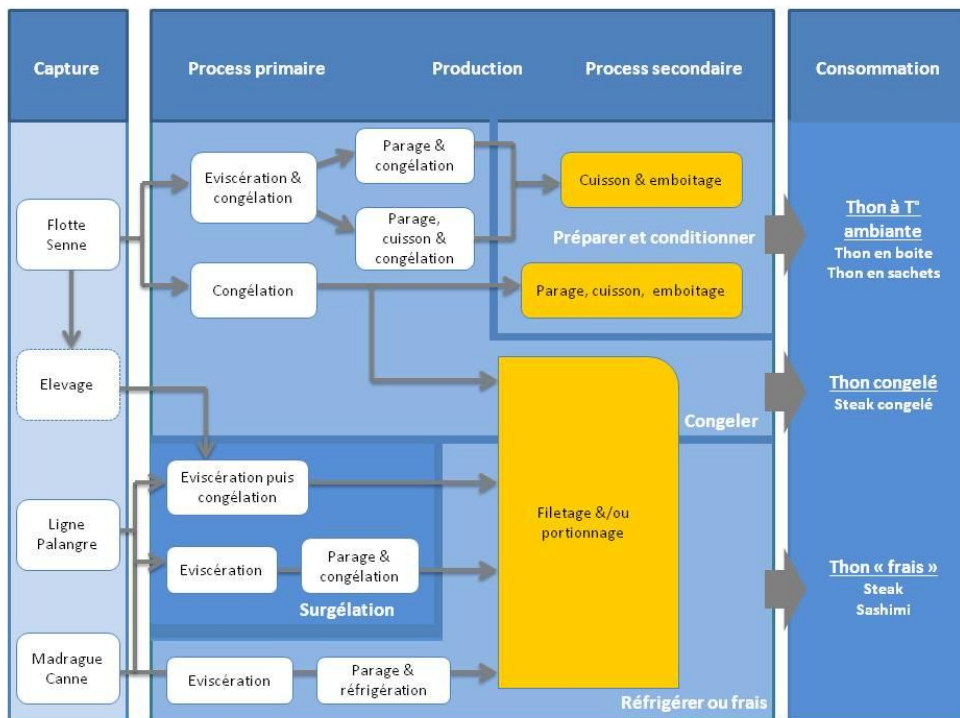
Capture

Process primaire

Production

Process secondaire

Consommation

Flotte Senne

Elevage

Ligne Palangre

Madrague Canne

Eviscération & congélation

Congélation

Parage & congélation

Parage, cuisson & congélation

Cuisson & emboitage

Parage, cuisson, emboitage

Préparer et conditionner

Congeler

Eviscération puis congélation

Eviscération

Parage & congélation

Surgélation

Eviscération

Parage & réfrigération

Filetage &/ou portionnage

Réfrigérer ou frais

Thon à T° ambiante
Thon en boite
Thon en sachets

Thon congelé
Steak congelé

Thon « frais »
Steak
Sashimi